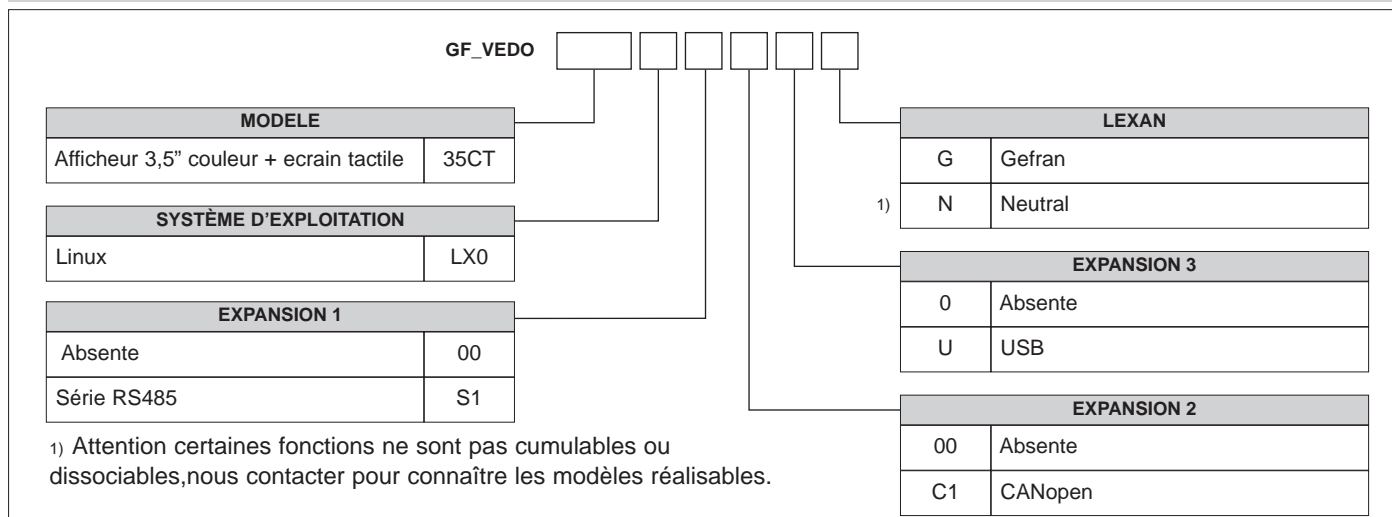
GF_VEDO

| MODELE | |
|---|---|
| Afficheur 3,5” couleur + ecrain tactile | 35CT |

| SYSTÈME D’EXPLOITATION | |
|---|---|
| Linux | LX0 |

| EXPANSION 1 | |
|---|---|
| Absente | 00 |
| Série RS485 | S1 |

1) Attention certaines fonctions ne sont pas cumulables ou dissociables,nous contacter pour connaître les modèles réalisables.

| LEXAN | | |
|---|---|---|
| | G | Gefran |
| 1) | N | Neutral |

| EXPANSION 3 | |
|---|---|
| 0 | Absente |
| U | USB |

| EXPANSION 2 | |
|---|---|
| 00 | Absente |
| C1 | CANopen |